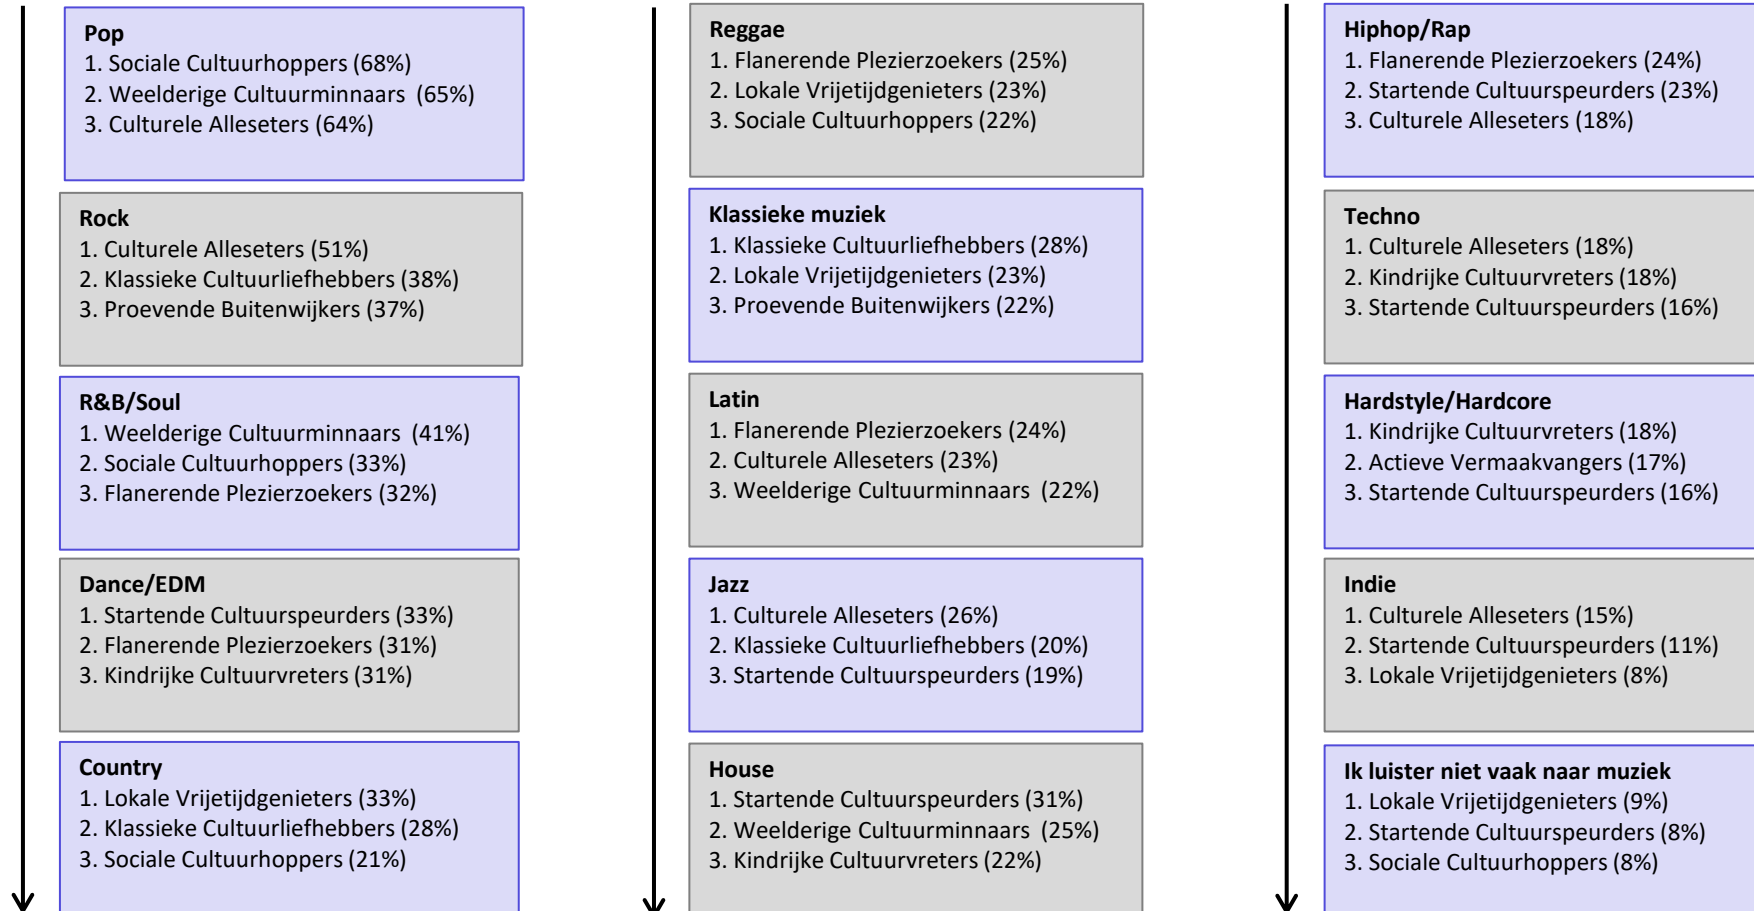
**Pop**
1. Sociale Cultuurhoppers (68%)
2. Weelderige Cultuurminnaars (65%)
3. Culturele Alleseters (64%)

**Rock**
1. Culturele Alleseters (51%)
2. Klassieke Cultuurliefhebbers (38%)
3. Proevende Buitenwijkers (37%)

**R&B/Soul**
1. Weelderige Cultuurminnaars (41%)
2. Sociale Cultuurhoppers (33%)
3. Flanerende Plezierzoekers (32%)

**Dance/EDM**
1. Startende Cultuurspeurders (33%)
2. Flanerende Plezierzoekers (31%)
3. Kindrijke Cultuurvreters (31%)

**Country**
1. Lokale Vrijetijdgenieters (33%)
2. Klassieke Cultuurliefhebbers (28%)
3. Sociale Cultuurhoppers (21%)

**Reggae**
1. Flanerende Plezierzoekers (25%)
2. Lokale Vrijetijdgenieters (23%)
3. Sociale Cultuurhoppers (22%)

**Klassieke muziek**
1. Klassieke Cultuurliefhebbers (28%)
2. Lokale Vrijetijdgenieters (23%)
3. Proevende Buitenwijkers (22%)

**Latin**
1. Flanerende Plezierzoekers (24%)
2. Culturele Alleseters (23%)
3. Weelderige Cultuurminnaars (22%)

**Jazz**
1. Culturele Alleseters (26%)
2. Klassieke Cultuurliefhebbers (20%)
3. Startende Cultuurspeurders (19%)

**House**
1. Startende Cultuurspeurders (31%)
2. Weelderige Cultuurminnaars (25%)
3. Kindrijke Cultuurvreters (22%)

**Hiphop/Rap**
1. Flanerende Plezierzoekers (24%)
2. Startende Cultuurspeurders (23%)
3. Culturele Alleseters (18%)

**Techno**
1. Culturele Alleseters (18%)
2. Kindrijke Cultuurvreters (18%)
3. Startende Cultuurspeurders (16%)

**Hardstyle/Hardcore**
1. Kindrijke Cultuurvreters (18%)
2. Actieve Vermaakvangers (17%)
3. Startende Cultuurspeurders (16%)

**Indie**
1. Culturele Alleseters (15%)
2. Startende Cultuurspeurders (11%)
3. Lokale Vrijetijdgenieters (8%)

**Ik luister niet vaak naar muziek**
1. Lokale Vrijetijdgenieters (9%)
2. Startende Cultuurspeurders (8%)
3. Sociale Cultuurhoppers (8%)